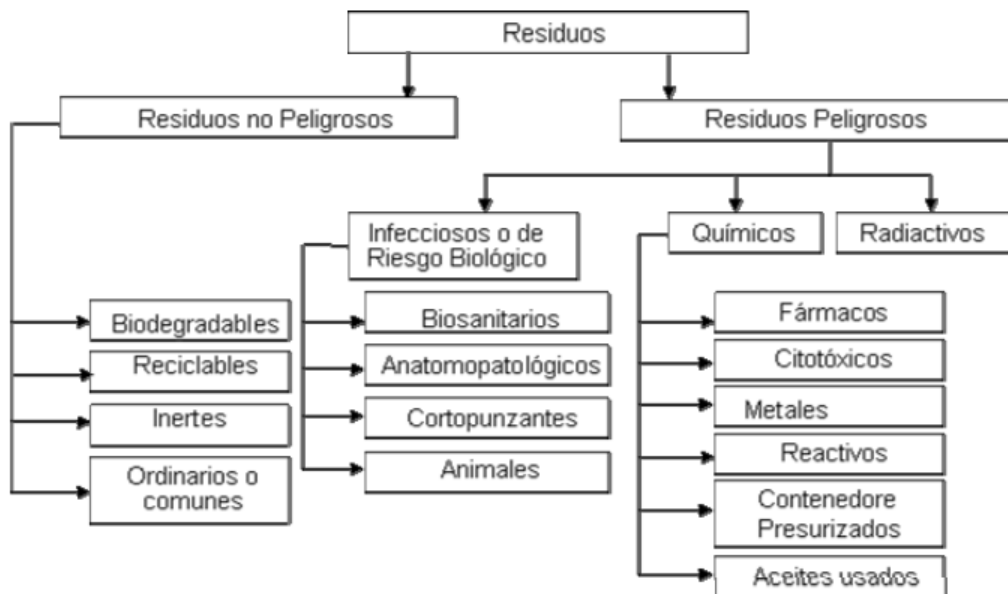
Residuos

Residuos no Peligrosos

Biodegradables

Reciclables

Inertes

Ordinarios o comunes

Residuos Peligrosos

Infecciosos o de Riesgo Biológico

Biosanitarios

Anatomopatológicos

Cortopunzantes

Animales

Químicos

Fármacos

Citotóxicos

Metales

Reactivos

Contenedore Presurizados

Aceites usados

Radiactivos